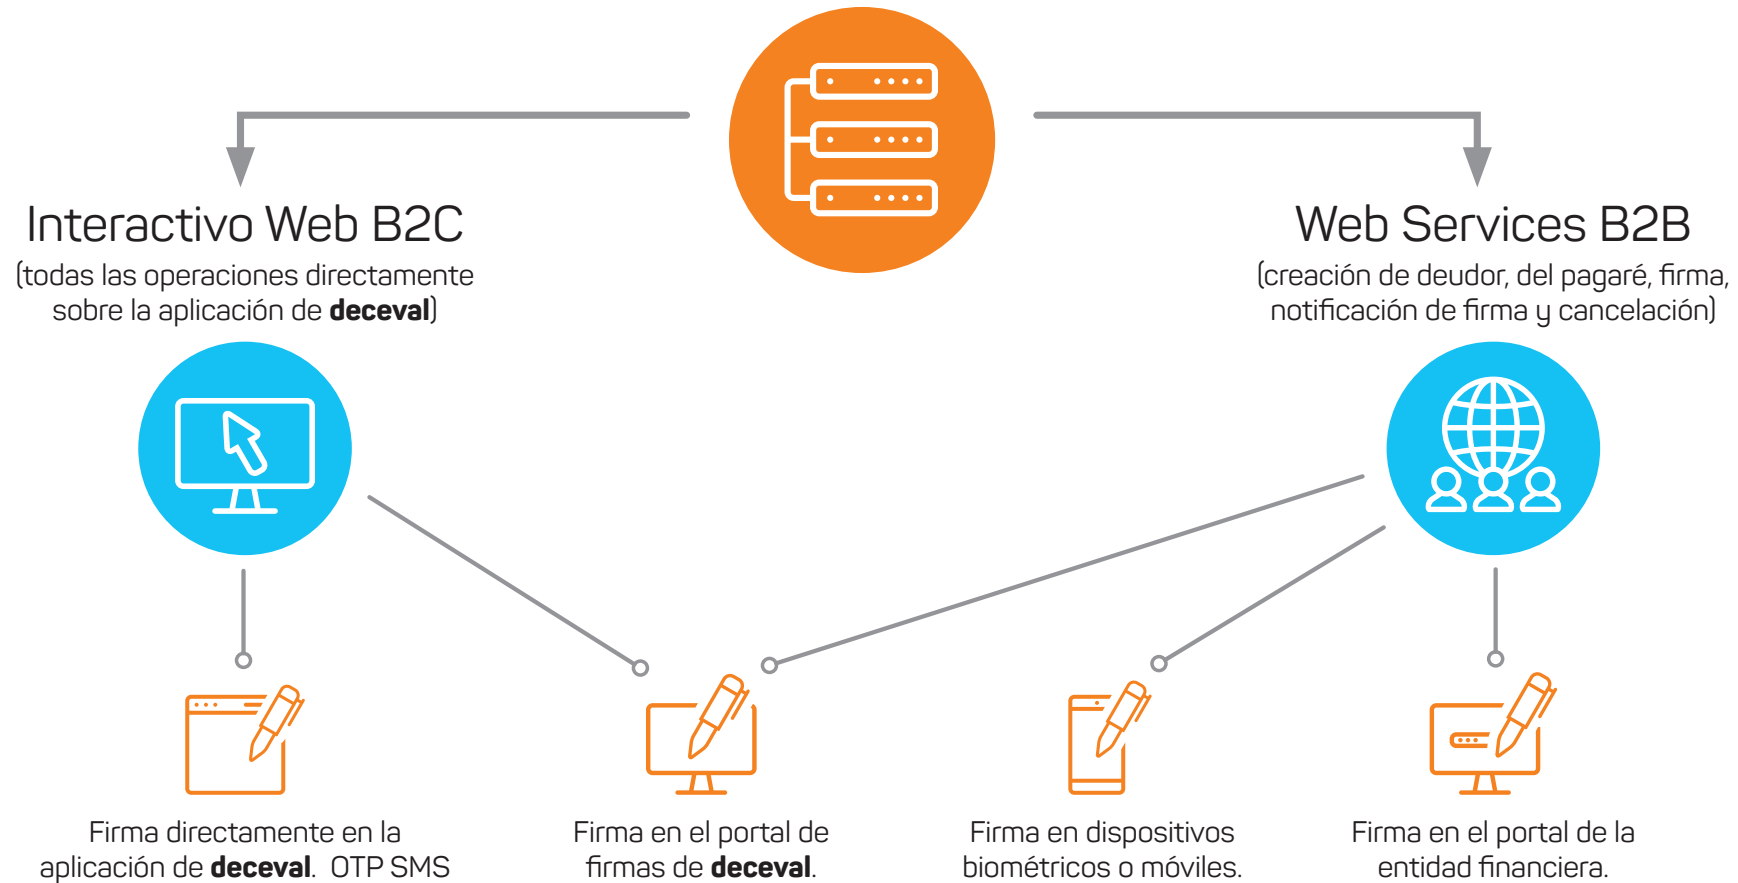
Interactivo Web B2C
(todas las operaciones directamente sobre la aplicación de **deceval**)

Web Services B2B
(creación de deudor, del pagaré, firma, notificación de firma y cancelación)

Firma directamente en la aplicación de **deceval**. OTP SMS

Firma en el portal de firmas de **deceval**.

Firma en dispositivos biométricos o móviles.

Firma en el portal de la entidad financiera.